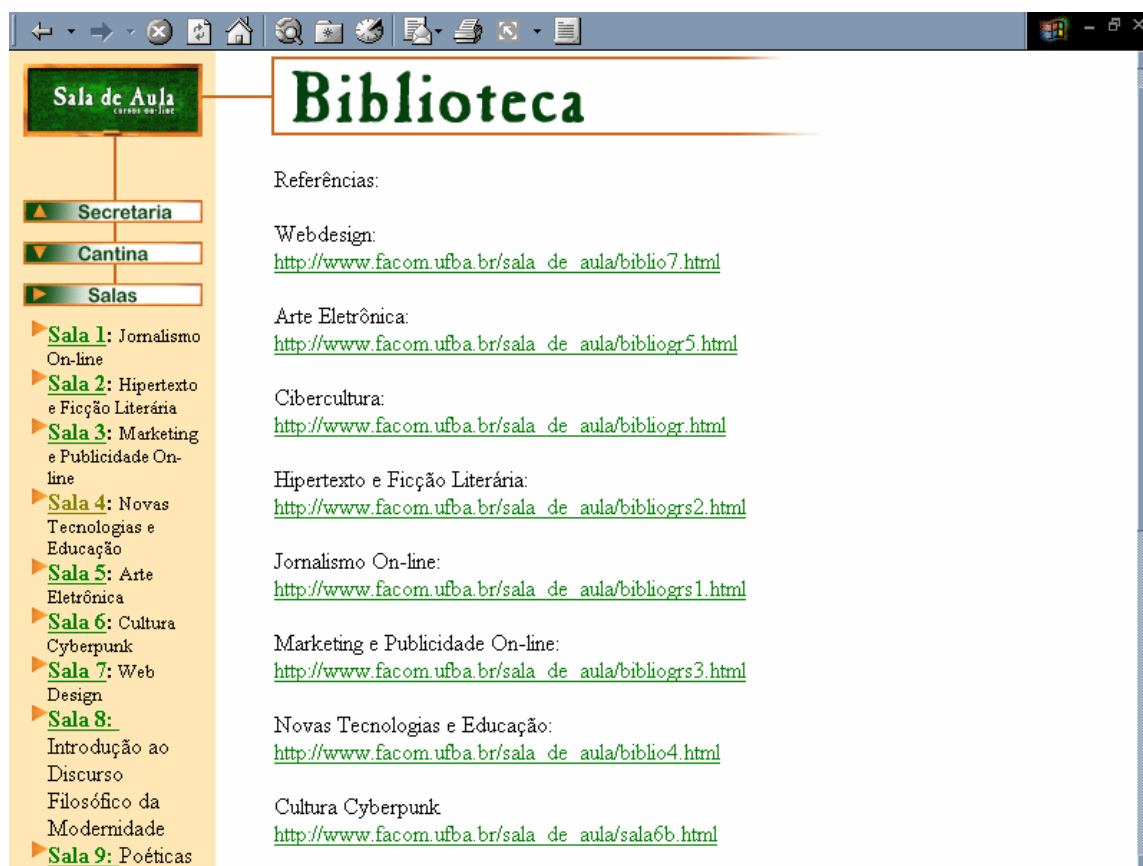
Sala de Aula
cursos on-line

Secretaria

Cantina

Salas

Sala 1: Jornalismo On-line
Sala 2: Hipertexto e Ficção Literária
Sala 3: Marketing e Publicidade On-line
Sala 4: Novas Tecnologias e Educação
Sala 5: Arte Eletrônica
Sala 6: Cultura Cyberpunk
Sala 7: Web Design
Sala 8: Introdução ao Discurso Filosófico da Modernidade
Sala 9: Poéticas

Biblioteca

Referências:

Webdesign:
http://www.facom.ufba.br/sala_de_aula/biblio7.html

Arte Eletrônica:
http://www.facom.ufba.br/sala_de_aula/bibliogr5.html

Cibercultura:
http://www.facom.ufba.br/sala_de_aula/bibliogr.html

Hipertexto e Ficção Literária:
http://www.facom.ufba.br/sala_de_aula/bibliogrs2.html

Jornalismo On-line:
http://www.facom.ufba.br/sala_de_aula/bibliogrs1.html

Marketing e Publicidade On-line:
http://www.facom.ufba.br/sala_de_aula/bibliogrs3.html

Novas Tecnologias e Educação:
http://www.facom.ufba.br/sala_de_aula/biblio4.html

Cultura Cyberpunk
http://www.facom.ufba.br/sala_de_aula/sala6b.html